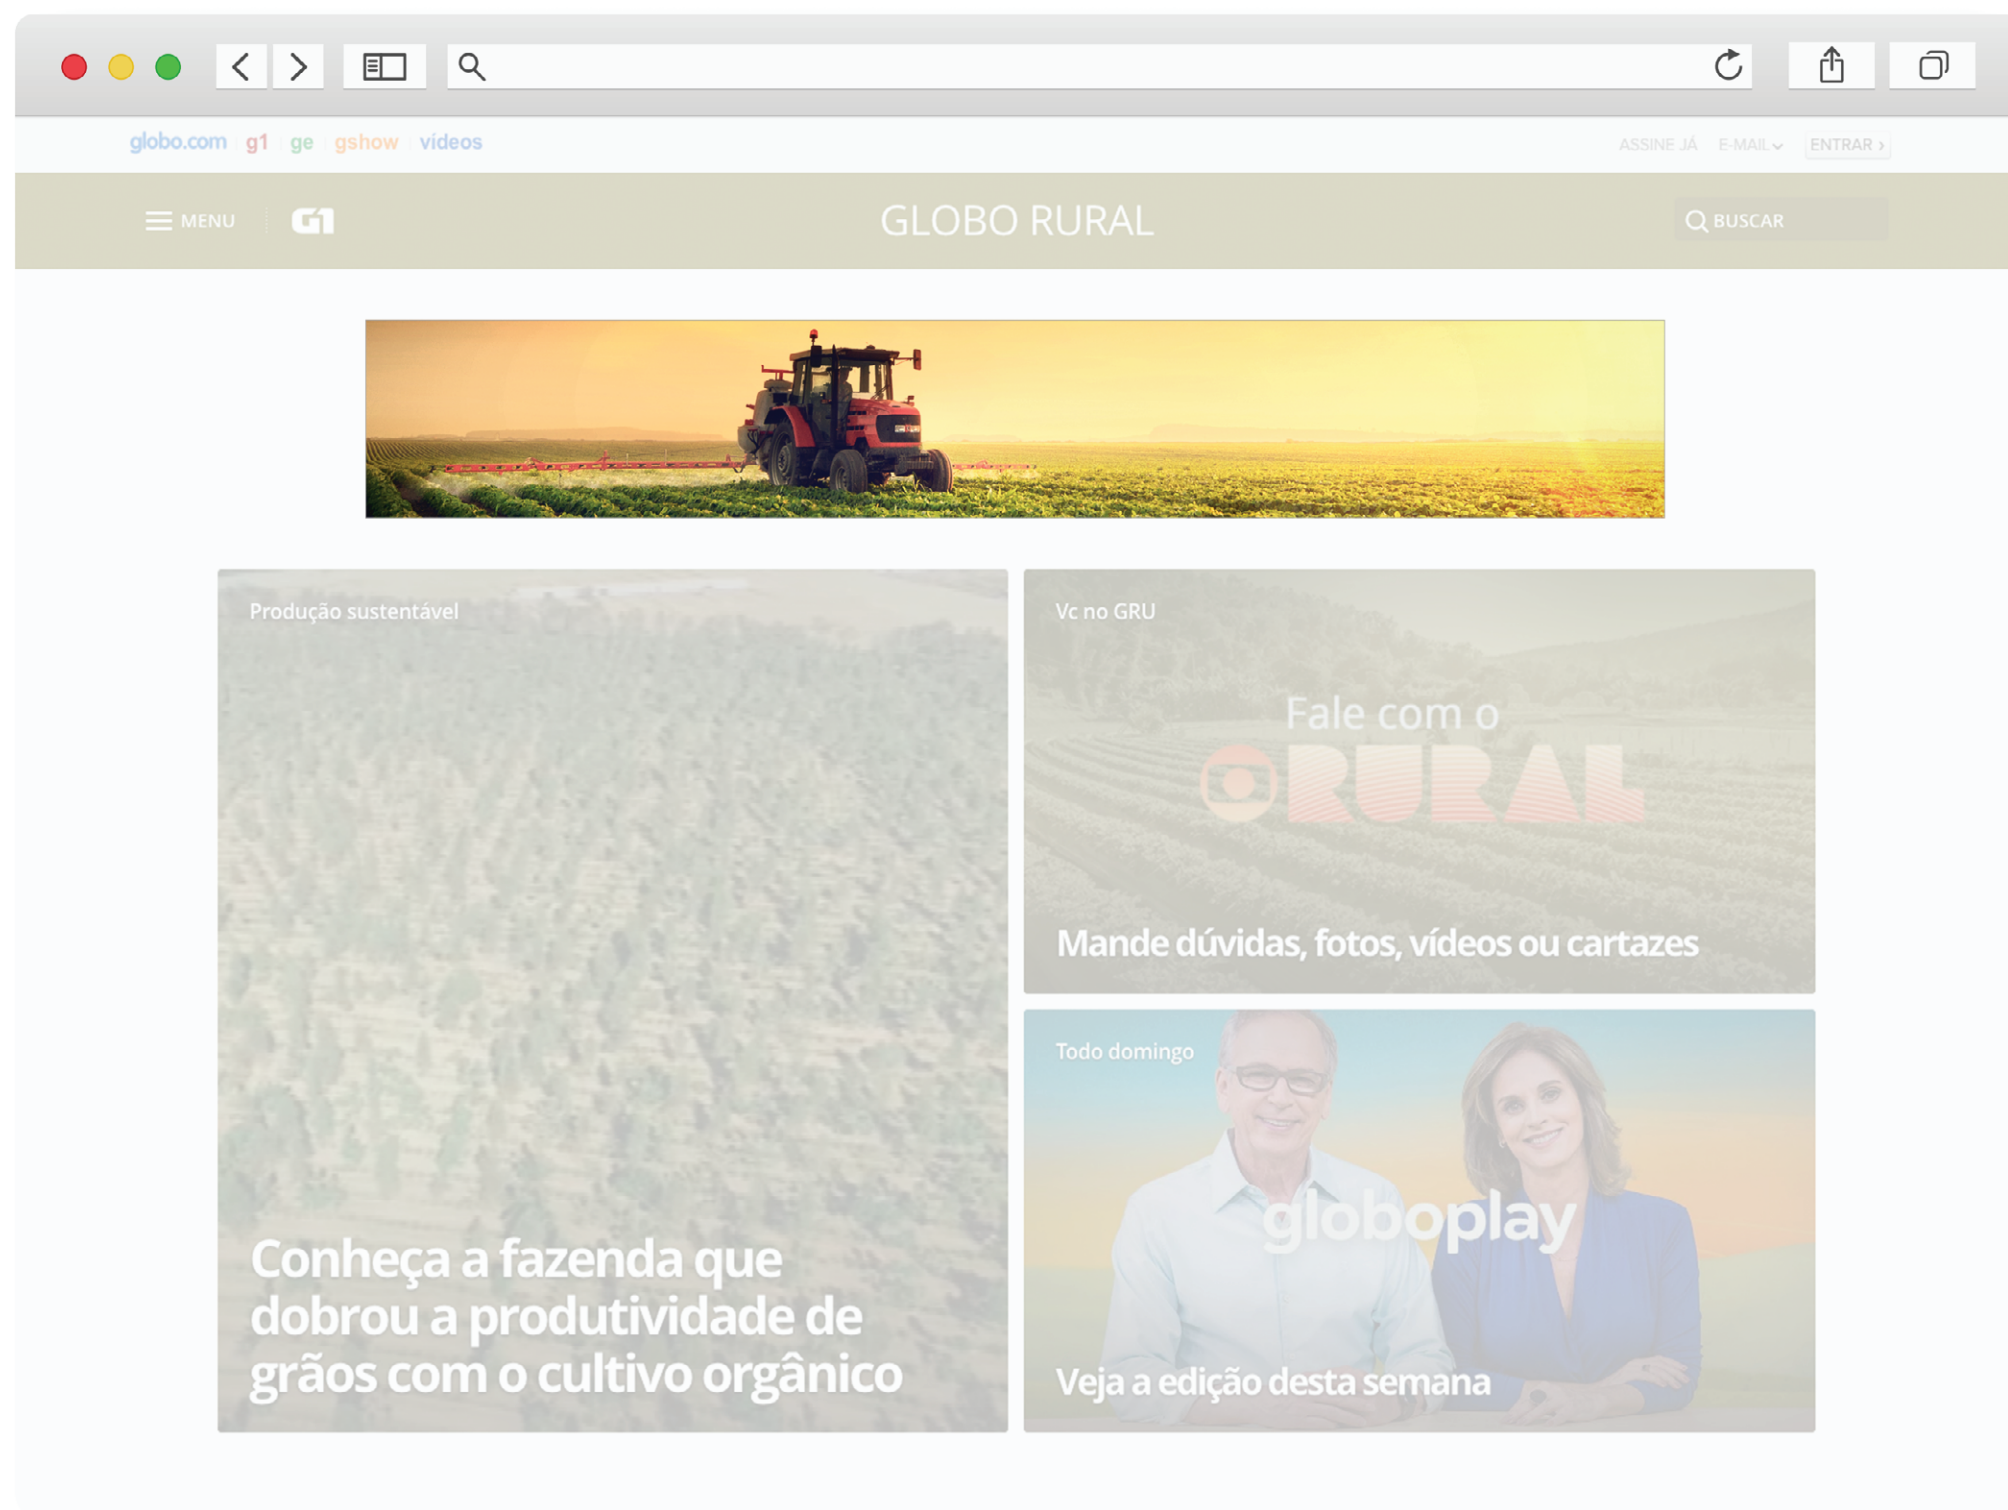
globo.com g1 ge gshow vídeos

ASSINE JÁ E-MAIL ENTRAR ›

MENU G1

GLOBO RURAL

BUSCAR

Produção sustentável

Conheça a fazenda que dobrou a produtividade de grãos com o cultivo orgânico

Vc no GRU

Fale com o RURAL

Mande dúvidas, fotos, vídeos ou cartazes

Todo domingo

globoplay

Veja a edição desta semana